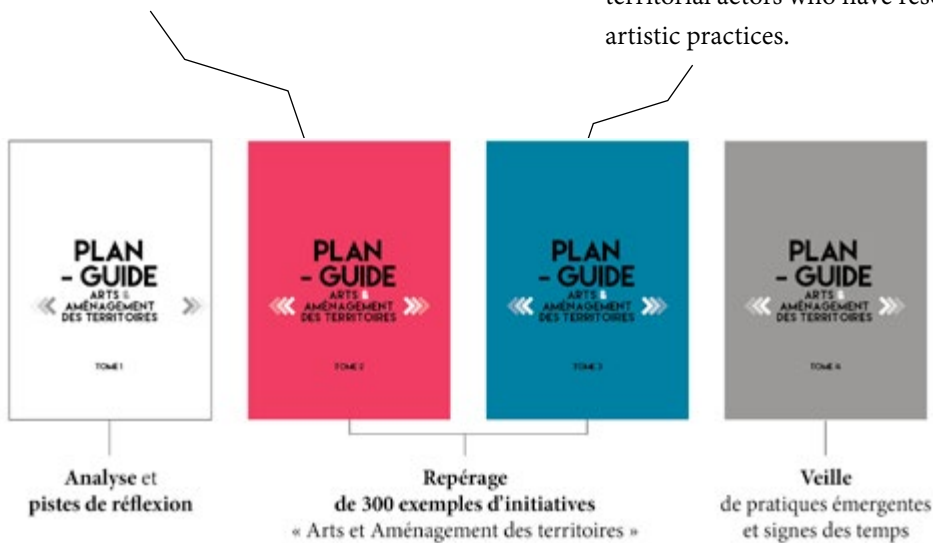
territorial actors who have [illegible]
artistic practices.

PLAN
- GUIDE
ARTS & AMÉNAGEMENT DES TERRITOIRES
TOME 1

PLAN
- GUIDE
ARTS & AMÉNAGEMENT DES TERRITOIRES
TOME 2

PLAN
- GUIDE
ARTS & AMÉNAGEMENT DES TERRITOIRES
TOME 3

PLAN
- GUIDE
ARTS & AMÉNAGEMENT DES TERRITOIRES
TOME 4

**Analyse** et **pistes de réflexion**

**Repérage de 300 exemples d'initiatives** « Arts et Aménagement des territoires »

**Veille** de pratiques émergentes et signes des temps